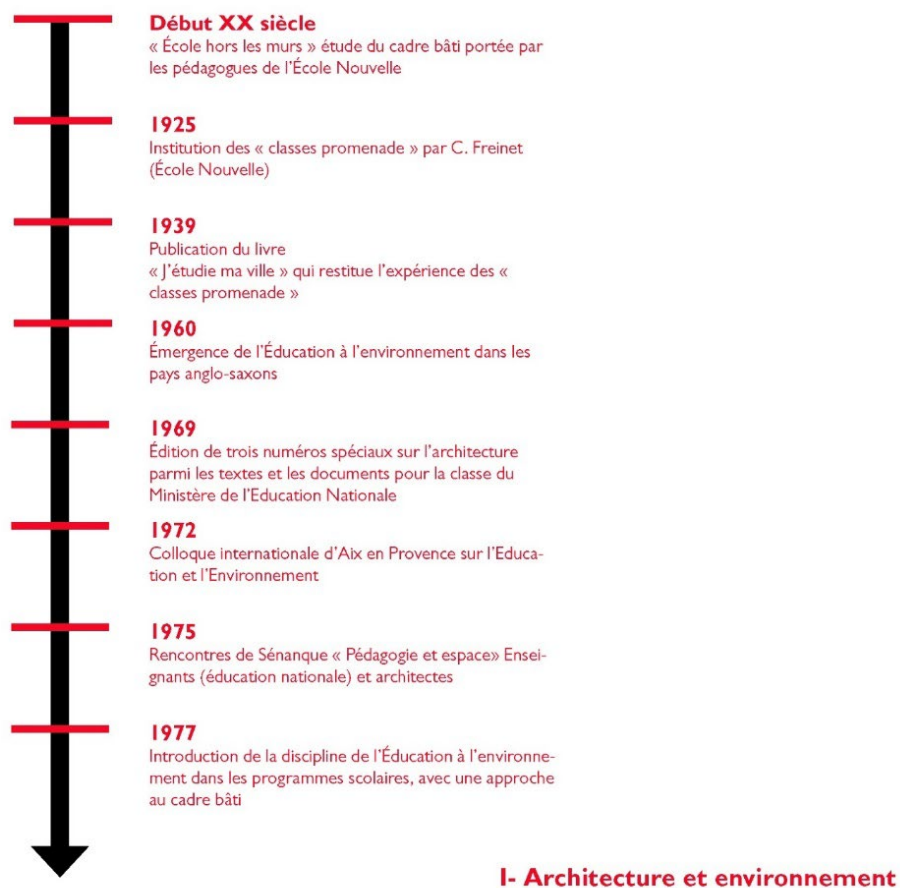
Début XX siècle
« École hors les murs » étude du cadre bâti portée par les pédagogues de l'École Nouvelle

1925
Institution des « classes promenade » par C. Freinet (École Nouvelle)

1939
Publication du livre
« J'étudie ma ville » qui restitue l'expérience des « classes promenade »

1960
Émergence de l'Éducation à l'environnement dans les pays anglo-saxons

1969
Édition de trois numéros spéciaux sur l'architecture parmi les textes et les documents pour la classe du Ministère de l'Education Nationale

1972
Colloque internationale d'Aix en Provence sur l'Education et l'Environnement

1975
Rencontres de Sénanque « Pédagogie et espace» Enseignants (éducation nationale) et architectes

1977
Introduction de la discipline de l'Éducation à l'environnement dans les programmes scolaires, avec une approche au cadre bâti

I- Architecture et environnement